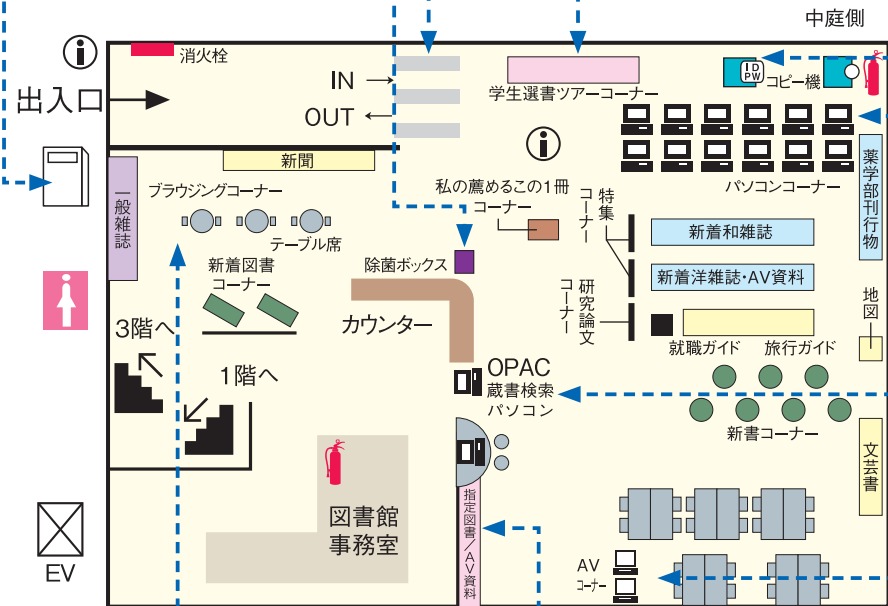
中庭側

消火栓

IN

OUT

出入口

学生選書ツアーコーナー

コピー機

IDPW

パソコンコーナー

薬学部刊行物

新聞

一般雑誌

ブラウジングコーナー

テーブル席

私の薦めるこの1冊コーナー

特集コーナー

新着和雑誌

新着洋雑誌・AV資料

研究論文コーナー

新着図書コーナー

除菌ボックス

カウンター

地図

就職ガイド

旅行ガイド

3階へ

1階へ

OPAC
蔵書検索
パソコン

新書コーナー

文芸書

図書館
事務室

指定図書/AV資料

AV
コーナー

EV